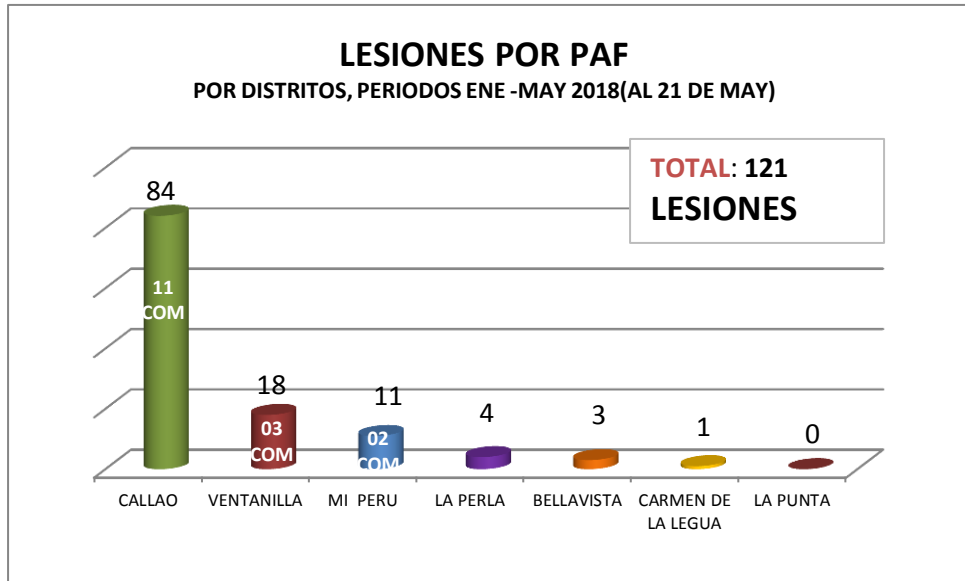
LESIONES POR PAF
POR DISTRITOS, PERIODOS ENE -MAY 2018(AL 21 DE MAY)

TOTAL: 121
LESIONES

84
11
COM

18
03
COM

11
02
COM

4

3

1

0

CALLAO
VENTANILLA
MI PERU
LA PERLA
BELLAVISTA
CARMEN DE LA LEGUA
LA PUNTA